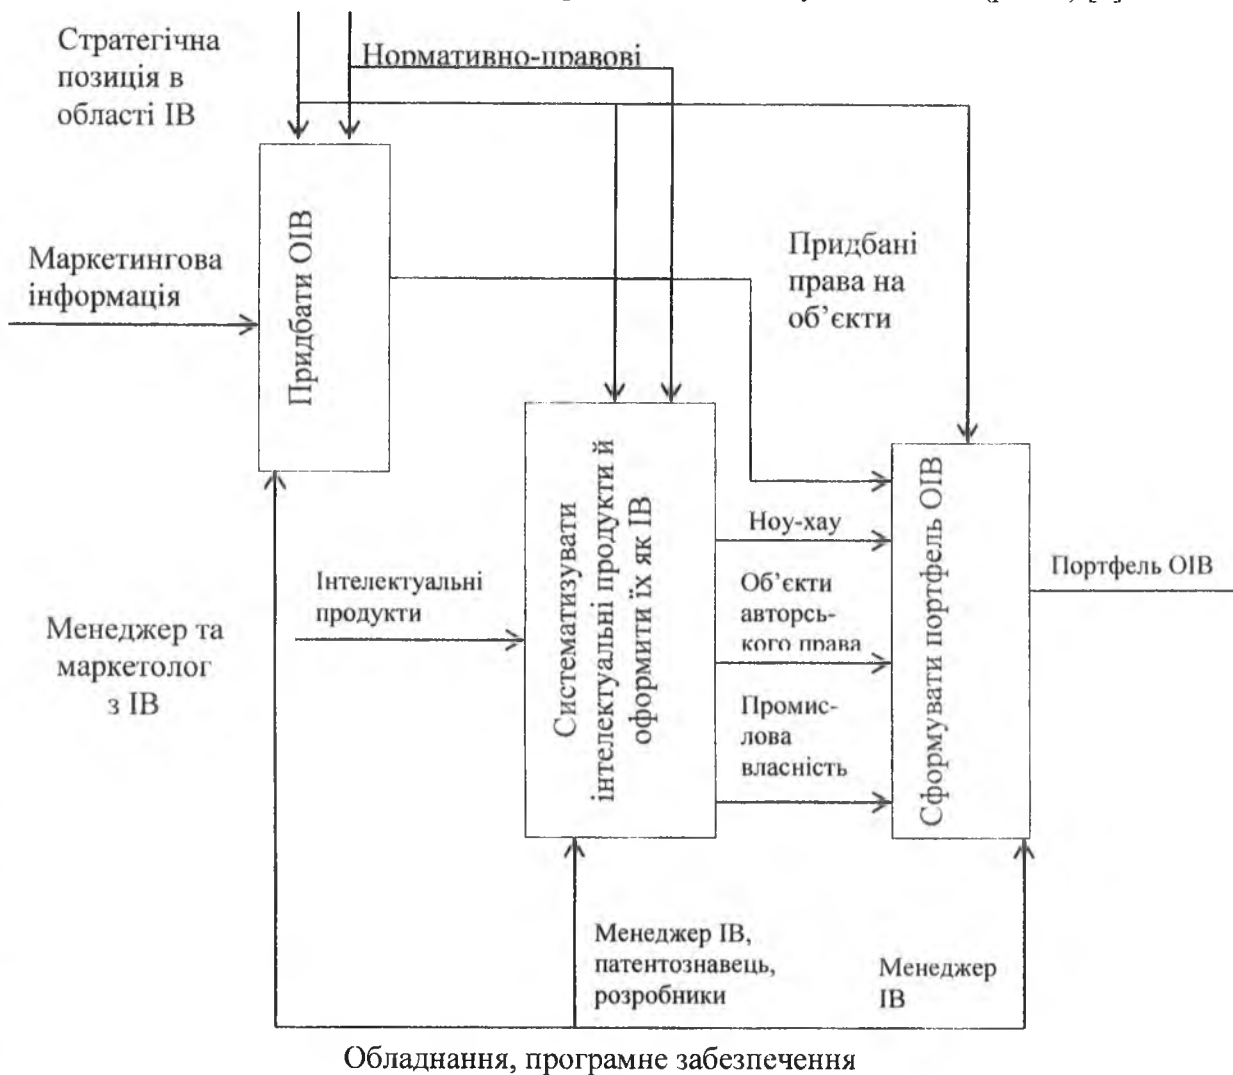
Стратегічна позиція в області ІВ

Нормативно-правові

Маркетингова інформація

Придбати ОІВ

Придбані права на об'єкти

Систематизувати інтелектуальні продукти й оформити їх як ІВ

Сформувати портфель ОІВ

Ноу-хау

Інтелектуальні продукти

Об'єкти авторського права

Портфель ОІВ

Менеджер та маркетолог з ІВ

Промислова власність

Менеджер ІВ, патентознавець, розробники

Менеджер ІВ

Обладнання, програмне забезпечення